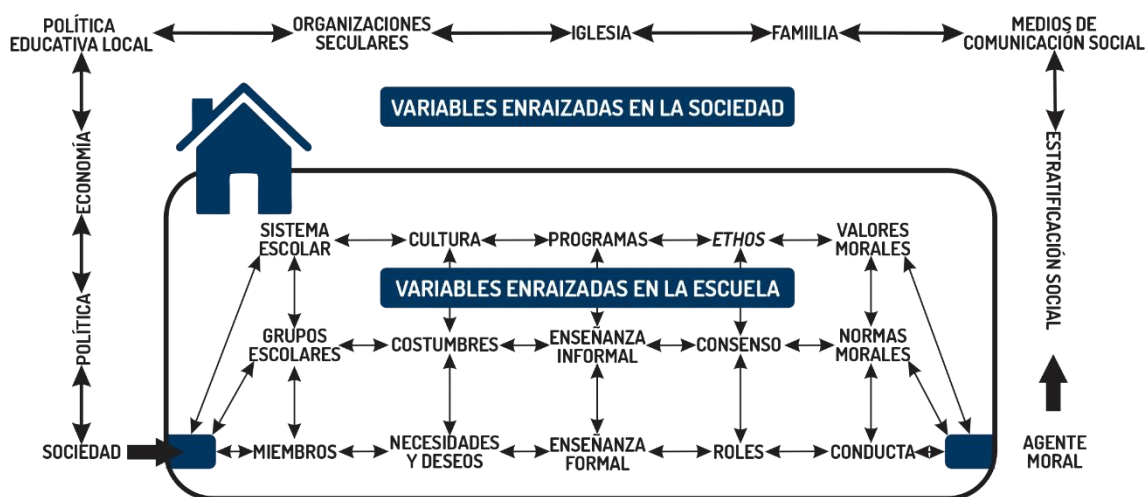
POLÍTICA EDUCATIVA LOCAL

ORGANIZACIONES SECULARES

IGLESIA

FAMIILIA

MEDIOS DE COMUNICACIÓN SOCIAL

VARIABLES ENRAIZADAS EN LA SOCIEDAD

ECONOMÍA

POLÍTICA

ESTRATIFICACIÓN SOCIAL

SISTEMA ESCOLAR

CULTURA

PROGRAMAS

ETHOS

VALORES MORALES

VARIABLES ENRAIZADAS EN LA ESCUELA

GRUPOS ESCOLARES

COSTUMBRES

ENSEÑANZA INFORMAL

CONSENSO

NORMAS MORALES

SOCIEDAD

MIEMBROS

NECESIDADES Y DESEOS

ENSEÑANZA FORMAL

ROLES

CONDUCTA

AGENTE MORAL